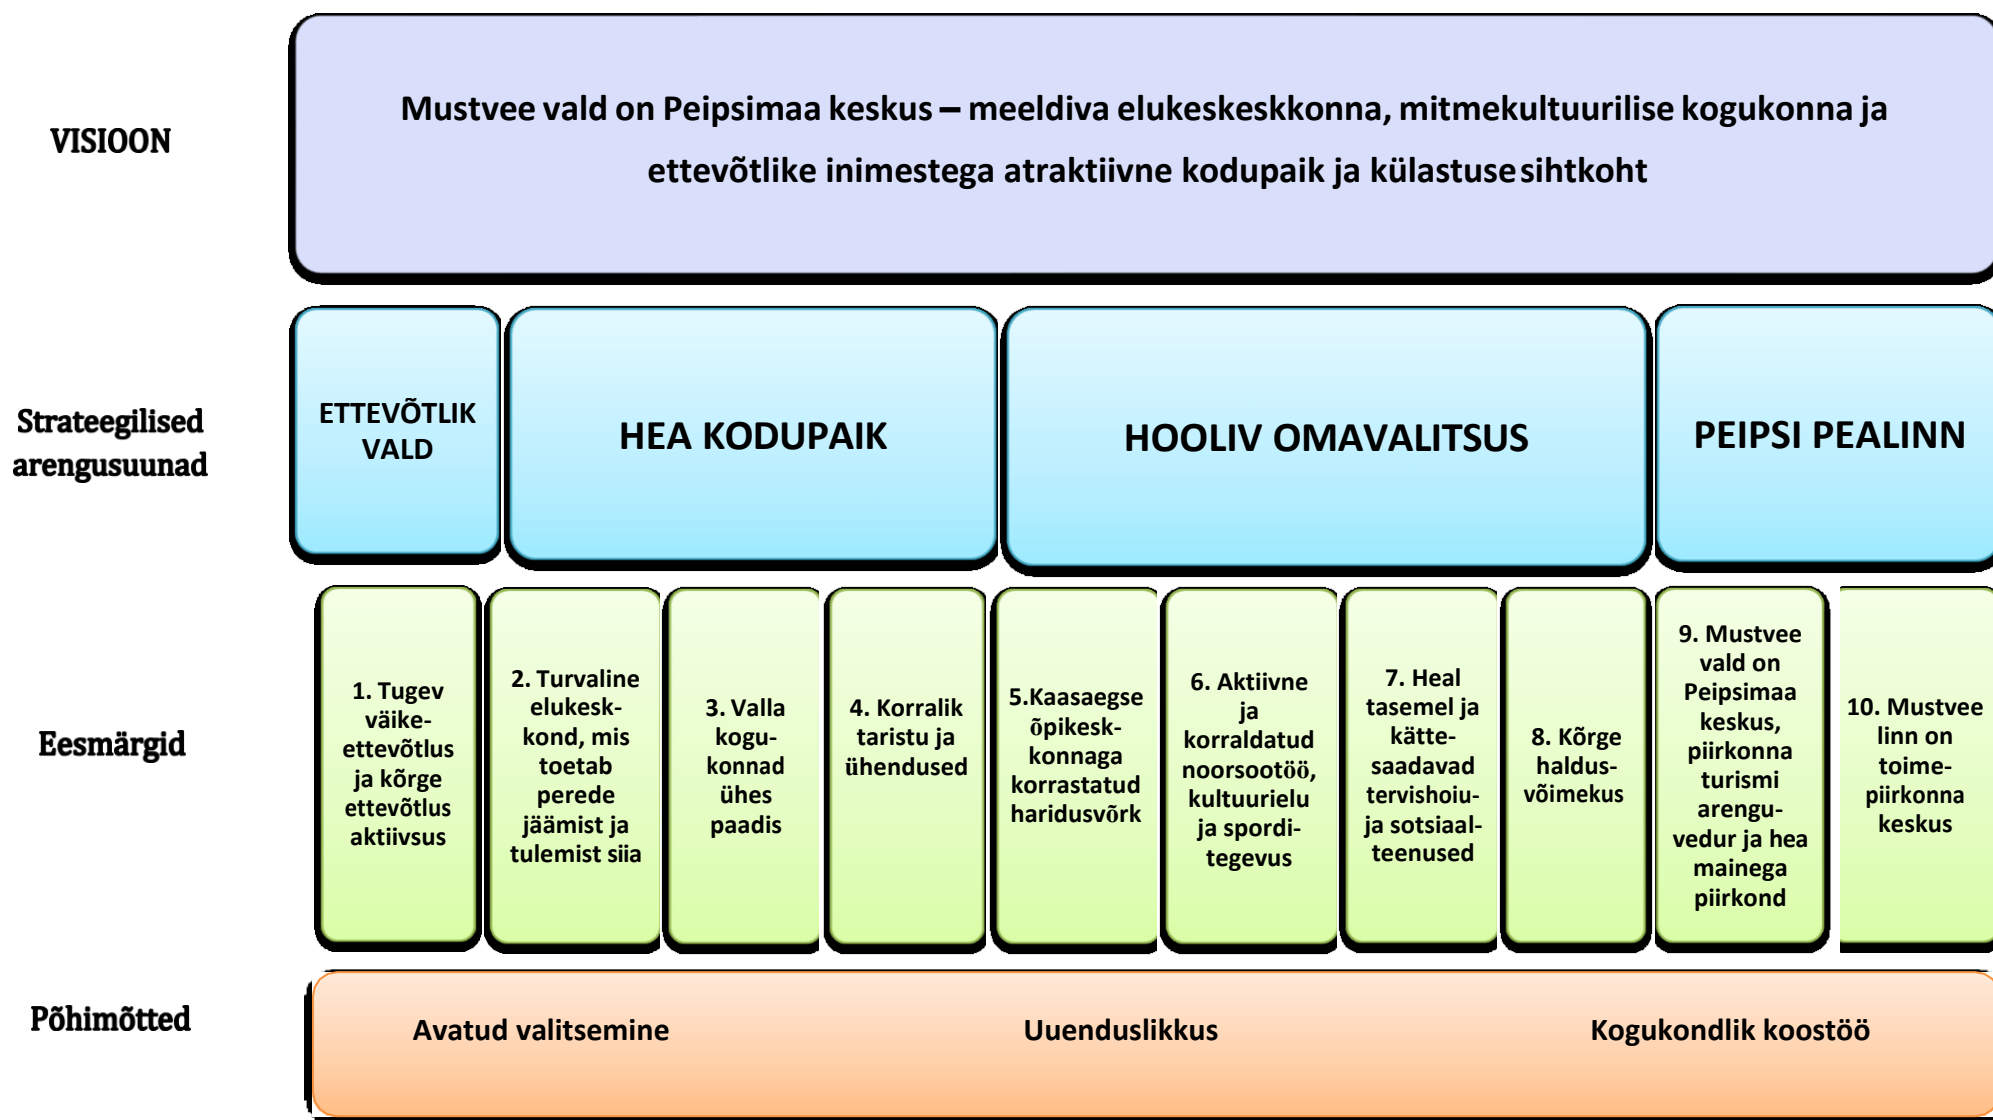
VISIOON

Mustvee vald on Peipsimaa keskus – meeldiva elukeskeskkonna, mitmekultuurilise kogukonna ja ettevõtlike inimestega atraktiivne kodupaik ja külastuse sihtkoht

Strateegilised arengusuunad

ETTEVÕTLIK VALD

HEA KODUPAIK

HOOLIV OMAVALITSUS

PEIPSI PEALINN

Eesmärgid

1. Tugev väikeettevõtlus ja kõrge ettevõtlus aktiivsus

2. Turvaline elukeskkond, mis toetab perede jäämist ja tulemist siia

3. Valla kogukonnad ühes paadis

4. Korralik taristu ja ühendused

5.Kaasaegse õpikeskkonnaga korrastatud haridusvõrk

6. Aktiivne ja korraldatud noorsootöö, kultuurielu ja sporditegevus

7. Heal tasemel ja kättesaadavad tervishoiu- ja sotsiaalteenused

8. Kõrge haldusvõimekus

9. Mustvee vald on Peipsimaa keskus, piirkonna turismi arenguvedur ja hea mainega piirkond

10. Mustvee linn on toimepiirkonna keskus

Põhimõtted

Avatud valitsemine

Uuenduslikkus

Kogukondlik koostöö